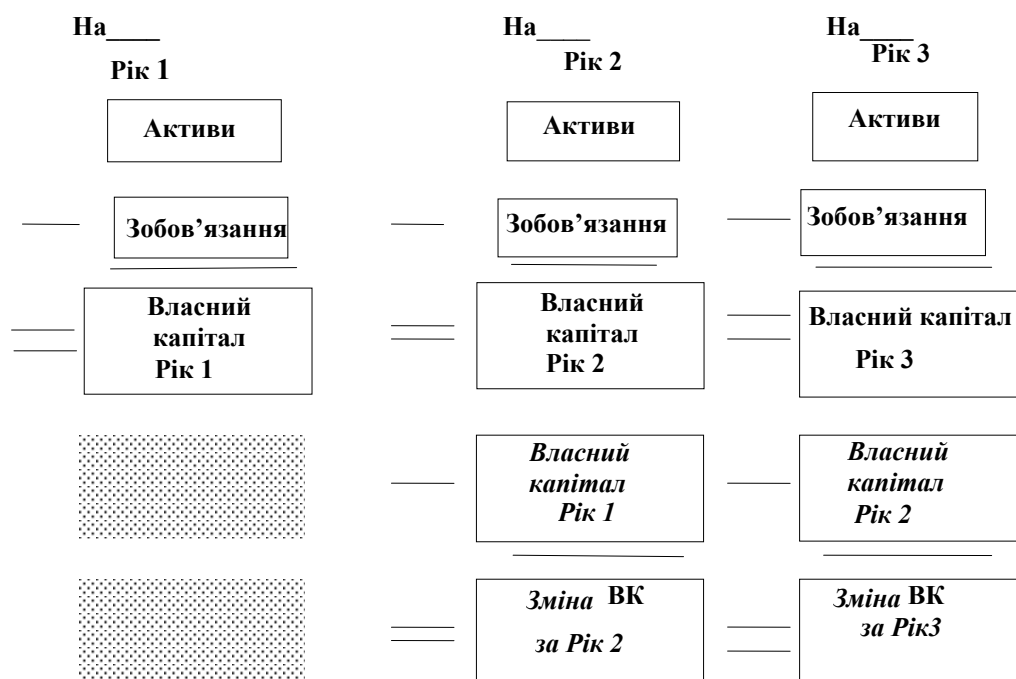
На____
Рік 1

Активи

Зобов'язання

Власний капітал Рік 1

На____
Рік 2

Активи

Зобов'язання

Власний капітал Рік 2

*Власний капітал Рік 1*

*Зміна* ВК *за Рік 2*

На____
Рік 3

Активи

Зобов'язання

Власний капітал Рік 3

*Власний капітал Рік 2*

*Зміна* ВК *за Рік3*